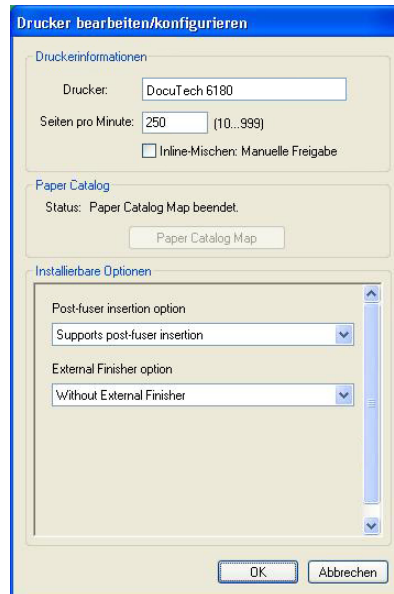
Drucker bearbeiten/konfigurieren

Druckerinformationen

Drucker: DocuTech 6180

Seiten pro Minute: 250 (10...999)

Inline-Mischen: Manuelle Freigabe

Paper Catalog

Status: Paper Catalog Map beendet.

Paper Catalog Map

Installierbare Optionen

Post-fuser insertion option

Supports post-fuser insertion

External Finisher option

Without External Finisher

OK

Abbrechen